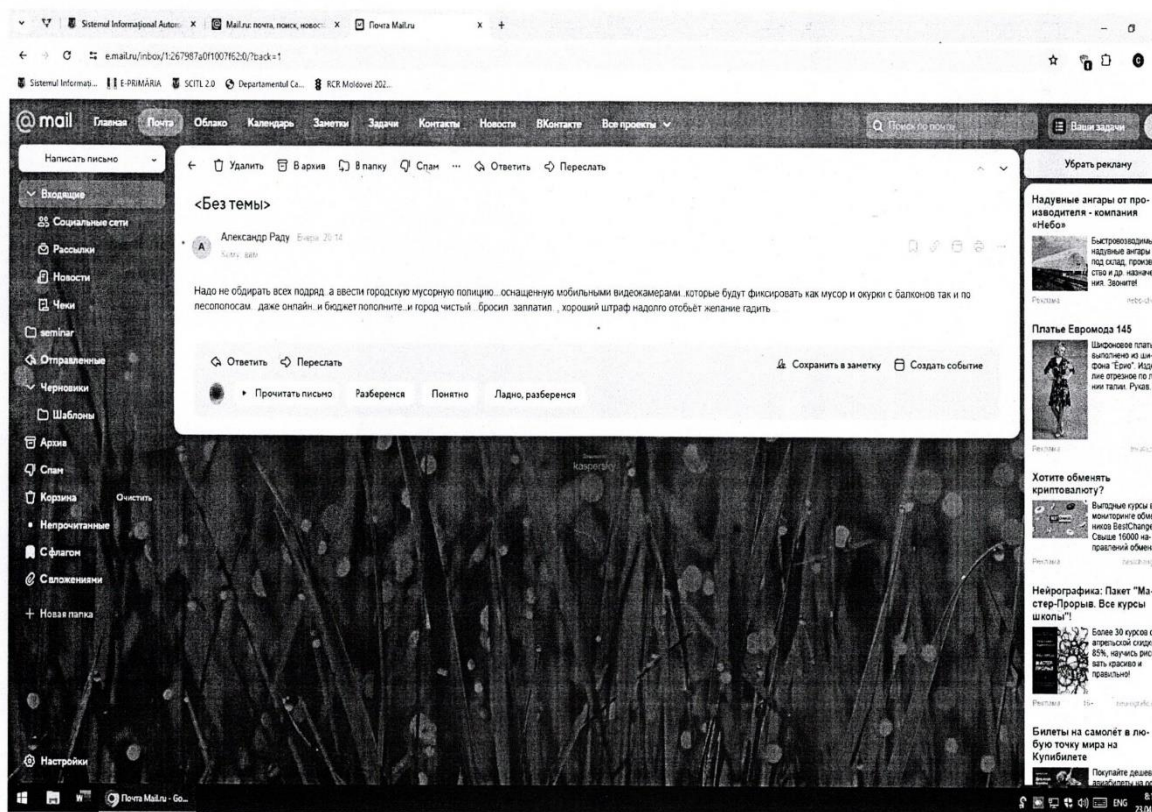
Sistemul Informational Autom × Mail.ru: почта, поиск, новост × Почта Mail.ru × +

e.mail.ru/inbox/1:267987a0f1007f62:0/?back=1

Sistemul Informati... E-PRIMĂRIA SCITL 2.0 Departamentul Ca... RCR Moldovei 202...

@mail Главная Почта Облако Календарь Заметки Задачи Контакты Новости ВКонтакте Все проекты

Поиск по почте

Ваши задачи

Написать письмо

Входящие
Социальные сети
Рассылки
Новости
Чеки
seminar
Отправленные
Черновики
Шаблоны
Архив
Спам
Корзина Очистить
Непрочитанные
С флагом
С вложениями
+ Новая папка

Настройки

Удалить В архив В папку Спам ··· Ответить Переслать

<Без темы>

Александр Раду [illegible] 20:14
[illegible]

Надо не обдирать всех подряд, а ввести городскую мусорную полицию... оснащенную мобильными видеокамерами...которые будут фиксировать как мусор и окурки с балконов так и по лесополосам... даже онлайн.. и бюджет пополните...и город чистый... бросил, заплатил... , хороший штраф надолго отобьет желание гадить

Ответить Переслать Сохранить в заметку Создать событие

Прочитать письмо Разберемся Понятно Ладно, разберемся

kaspersky

Убрать рекламу

Надувные ангары от производителя - компания «Небо»
Быстровозводимые надувные ангары под склад, производство и др. назначения. Звоните!
Реклама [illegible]

Платье Евромода 145
Шифоновое платье выполнено из шифона "Евро". Изделие отрезное по линии талии. Рукав...
Реклама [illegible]

Хотите обменять криптовалюту?
Выгодные курсы в мониторинге обменников BestChange. Свыше 16000 направлений обмена
Реклама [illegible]

Нейрографика: Пакет "Мастер-Прорыв. Все курсы школы"!
Более 30 курсов со апрельской скидкой 85%, научись рисовать красиво и правильно!
Реклама 16+ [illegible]

Билеты на самолёт в любую точку мира на Купибилете
Покупайте дешевые авиабилеты на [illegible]

Почта Mail.ru - Go...

ENG